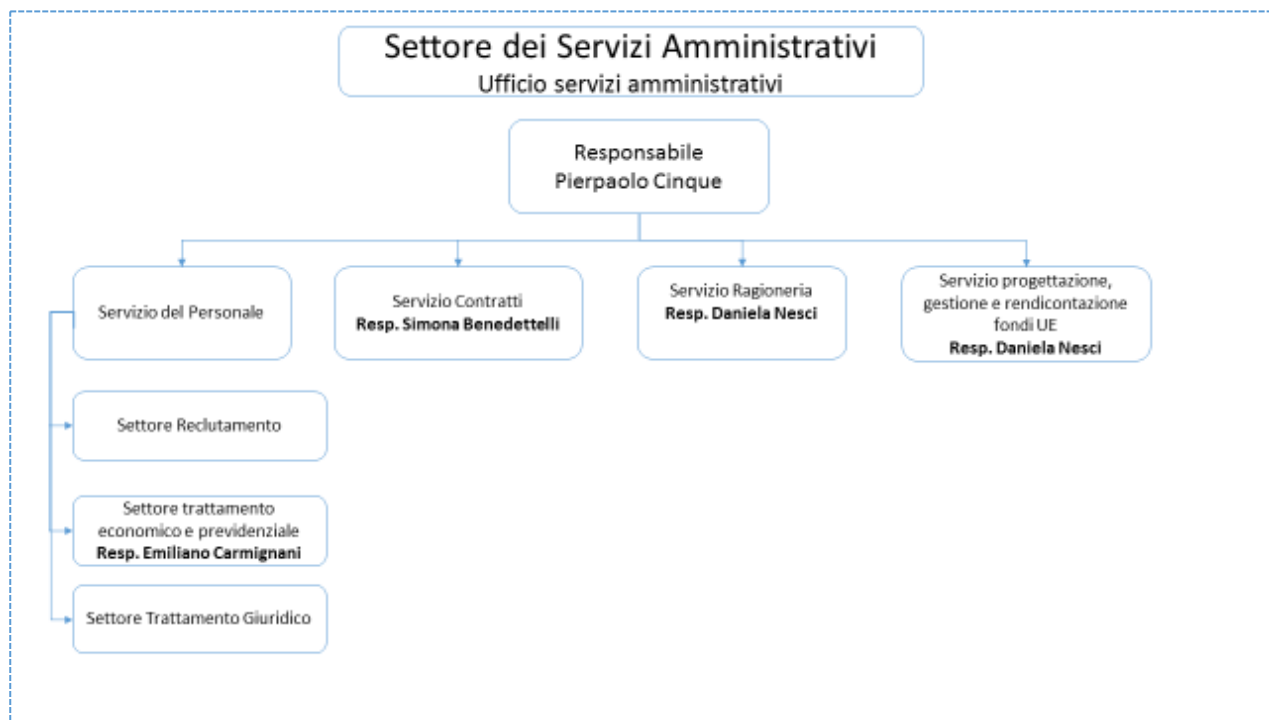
Settore dei Servizi Amministrativi
Ufficio servizi amministrativi

Responsabile
Pierpaolo Cinque

Servizio del Personale

Servizio Contratti
**Resp. Simona Benedettelli**

Servizio Ragioneria
**Resp. Daniela Nesci**

Servizio progettazione, gestione e rendicontazione fondi UE
**Resp. Daniela Nesci**

Settore Reclutamento

Settore trattamento economico e previdenziale
**Resp. Emiliano Carmignani**

Settore Trattamento Giuridico